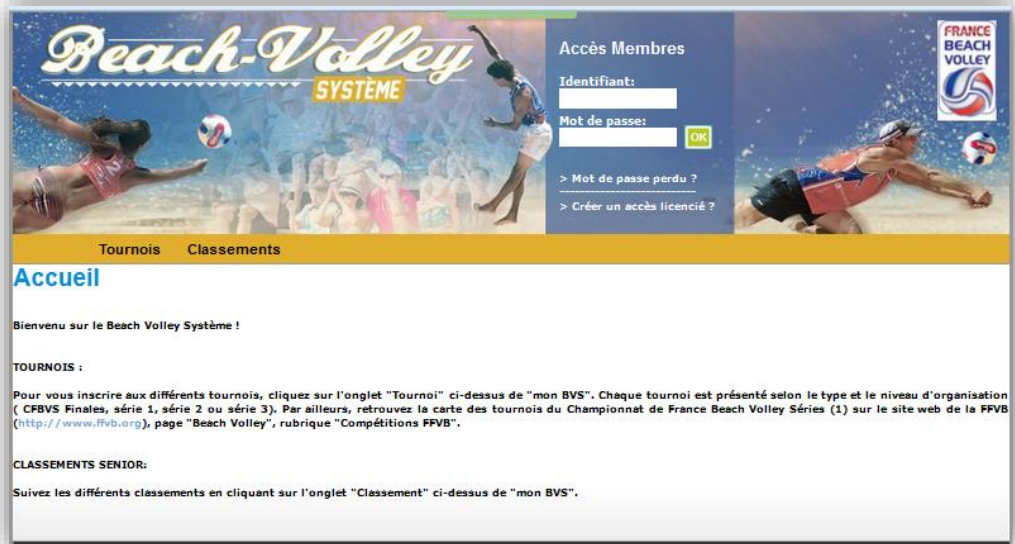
Beach-Volley SYSTÈME

Accès Membres

Identifiant:

Mot de passe:

OK

> Mot de passe perdu ?

> Créer un accès licencié ?

FRANCE BEACH VOLLEY

Tournois Classements

Accueil

Bienvenu sur le Beach Volley Système !

TOURNOIS :

Pour vous inscrire aux différents tournois, cliquez sur l'onglet "Tournoi" ci-dessus de "mon BVS". Chaque tournoi est présenté selon le type et le niveau d'organisation ( CFBVS Finales, série 1, série 2 ou série 3). Par ailleurs, retrouvez la carte des tournois du Championnat de France Beach Volley Séries (1) sur le site web de la FFVB (http://www.ffvb.org), page "Beach Volley", rubrique "Compétitions FFVB".

CLASSEMENTS SENIOR:

Suivez les différents classements en cliquant sur l'onglet "Classement" ci-dessus de "mon BVS".